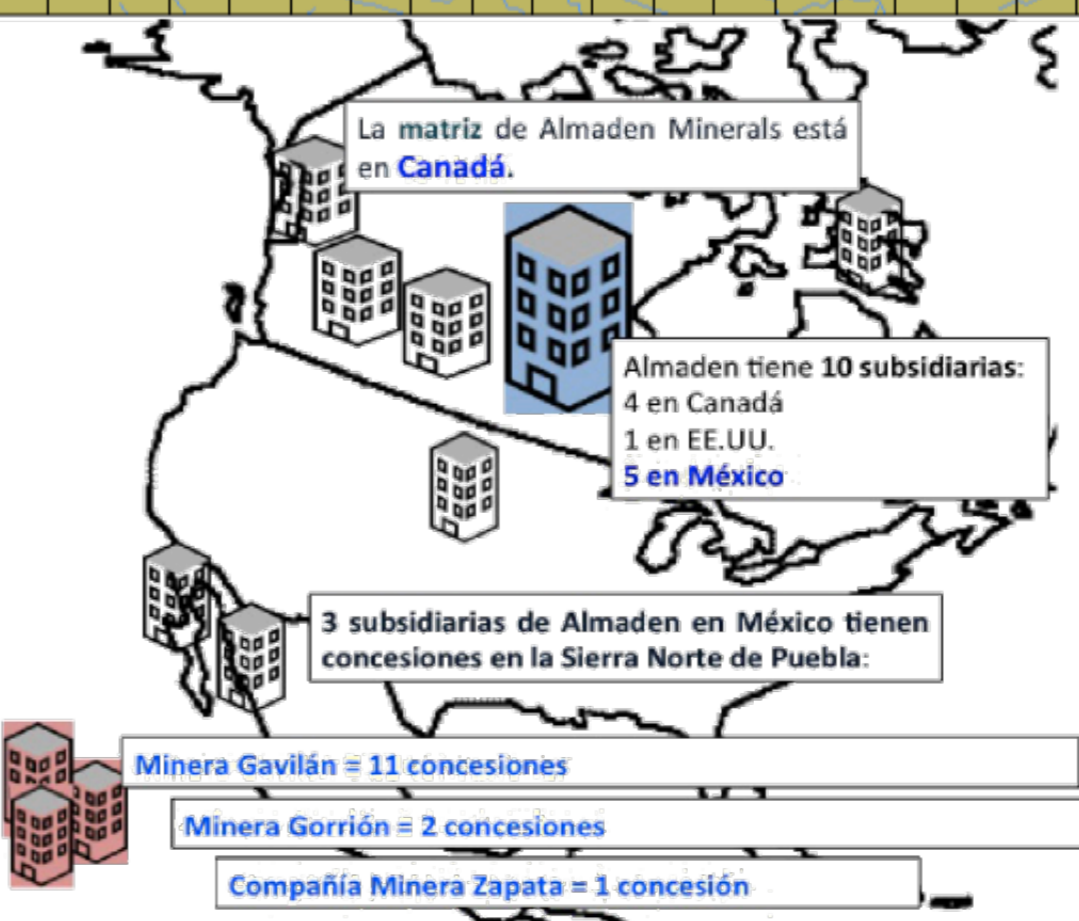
La matriz de Almaden Minerals está en Canadá.

Almaden tiene 10 subsidiarias:
4 en Canadá
1 en EE.UU.
5 en México

3 subsidiarias de Almaden en México tienen concesiones en la Sierra Norte de Puebla:

Minera Gavilán = 11 concesiones

Minera Gorrión = 2 concesiones

Compañía Minera Zapata = 1 concesión